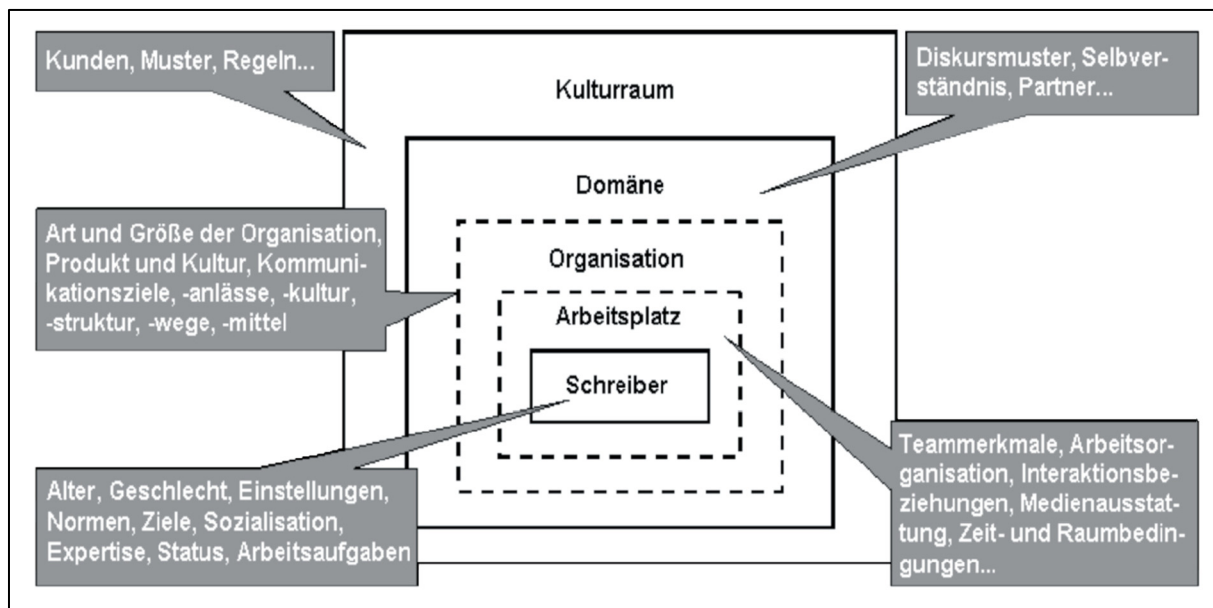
Kunden, Muster, Regeln...

Kulturraum

Diskursmuster, Selbverständnis, Partner...

Domäne

Art und Größe der Organisation, Produkt und Kultur, Kommunikationsziele, -anlässe, -kultur, -struktur, -wege, -mittel

Organisation

Arbeitsplatz

Schreiber

Alter, Geschlecht, Einstellungen, Normen, Ziele, Sozialisation, Expertise, Status, Arbeitsaufgaben

Teammerkmale, Arbeitsorganisation, Interaktionsbeziehungen, Medienausstattung, Zeit- und Raumbedingungen...